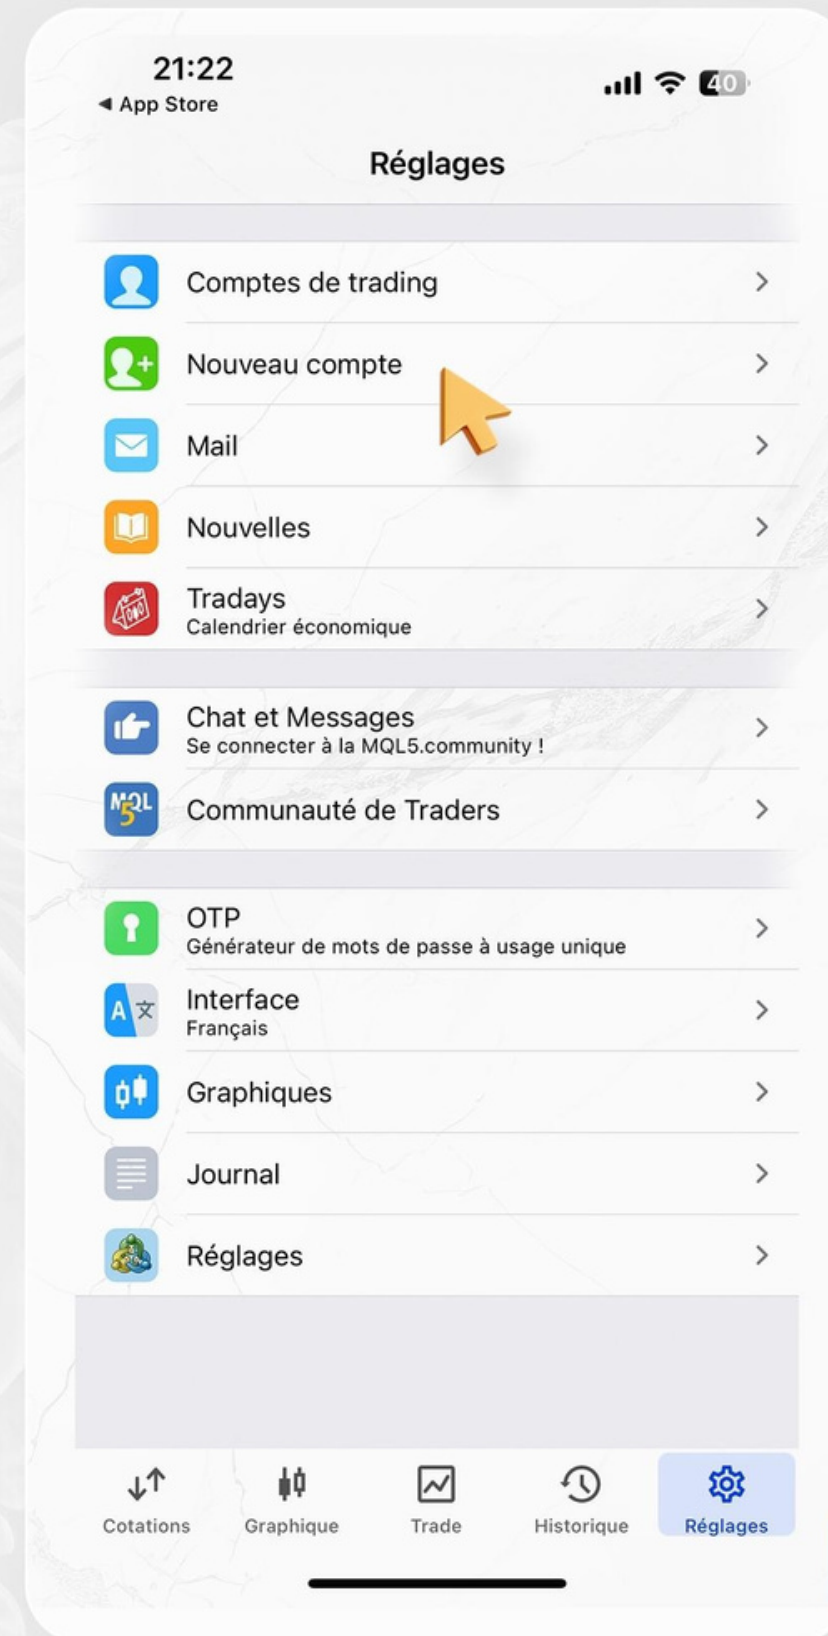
21:22
◂ App Store
40

Réglages

Comptes de trading

Nouveau compte

Mail

Nouvelles

Tradays
Calendrier économique

Chat et Messages
Se connecter à la MQL5.community !

Communauté de Traders

OTP
Générateur de mots de passe à usage unique

Interface
Français

Graphiques

Journal

Réglages

Cotations
Graphique
Trade
Historique
Réglages